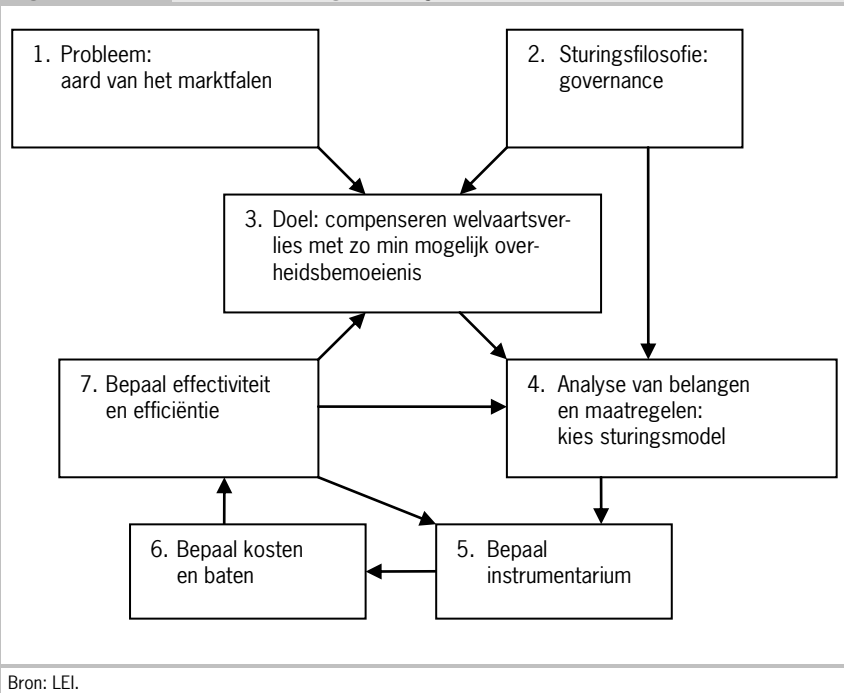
1. Probleem: aard van het marktfalen

2. Sturingsfilosofie: governance

3. Doel: compenseren welvaartsverlies met zo min mogelijk overheidsbemoeienis

4. Analyse van belangen en maatregelen: kies sturingsmodel

5. Bepaal instrumentarium

6. Bepaal kosten en baten

7. Bepaal effectiviteit en efficiëntie

Bron: LEI.